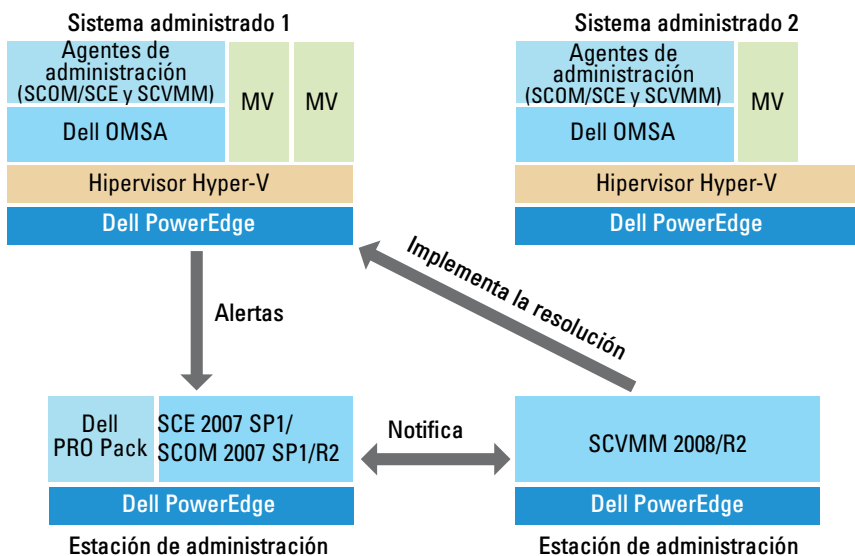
Sistema administrado 1

Agentes de administración (SCOM/SCE y SCVMM)

Dell OMSA

MV

MV

Hipervisor Hyper-V

Dell PowerEdge

Sistema administrado 2

Agentes de administración (SCOM/SCE y SCVMM)

Dell OMSA

MV

Hipervisor Hyper-V

Dell PowerEdge

Implementa la resolución

Alertas

Dell PRO Pack

SCE 2007 SP1/ SCOM 2007 SP1/R2

Dell PowerEdge

Estación de administración

Notifica

SCVMM 2008/R2

Dell PowerEdge

Estación de administración